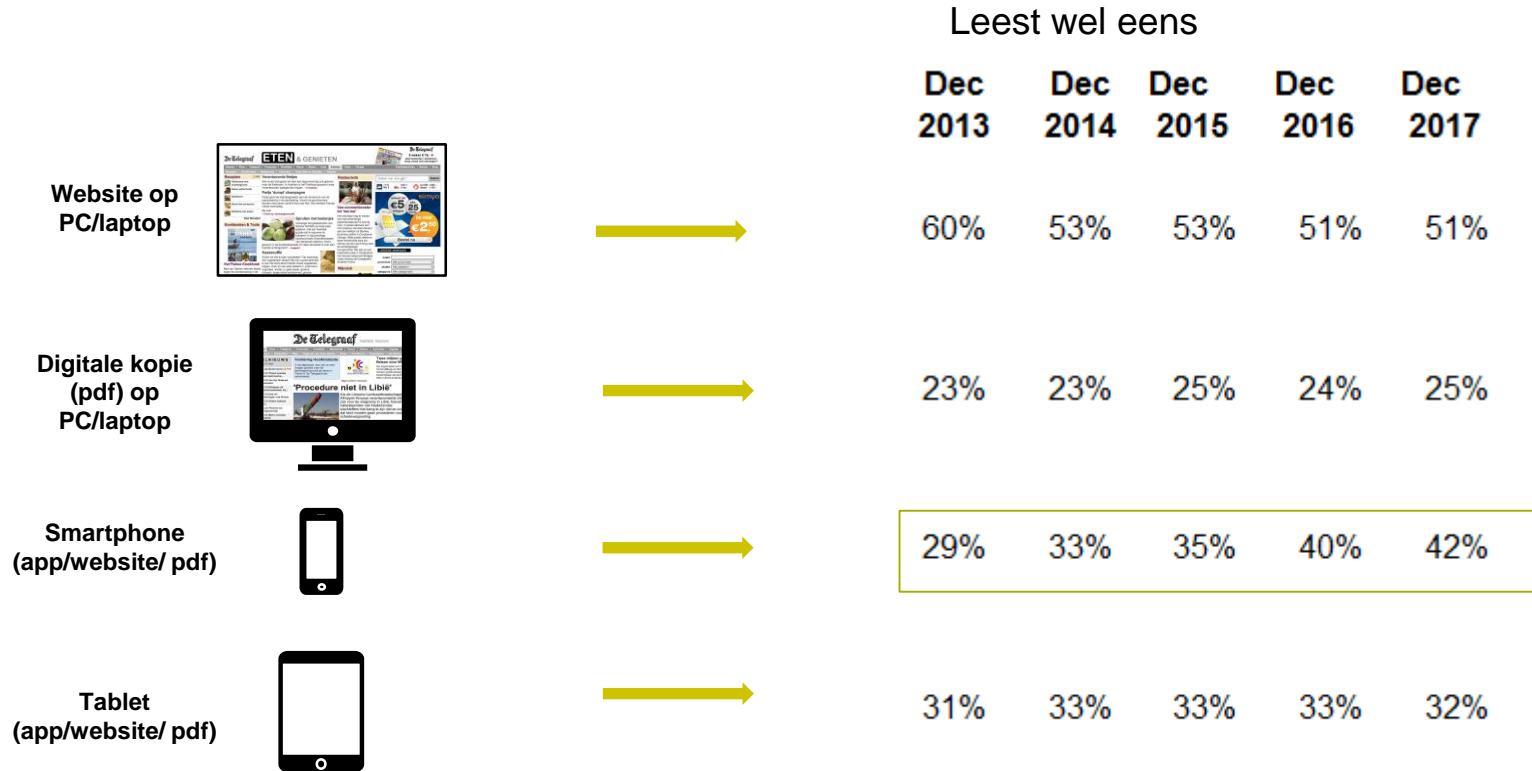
Leest wel eens

| | Dec 2013 | Dec 2014 | Dec 2015 | Dec 2016 | Dec 2017 |
|---|---|---|---|---|---|
| Website op PC/laptop | 60% | 53% | 53% | 51% | 51% |
| Digitale kopie (pdf) op PC/laptop | 23% | 23% | 25% | 24% | 25% |
| Smartphone (app/website/ pdf) | 29% | 33% | 35% | 40% | 42% |
| Tablet (app/website/ pdf) | 31% | 33% | 33% | 33% | 32% |

De Telegraaf ETEN & GENIETEN

De Telegraaf

'Procedure niet in Libië'